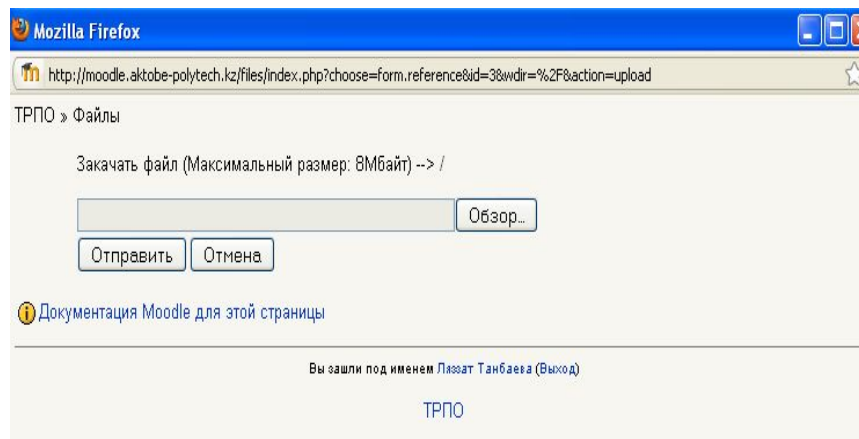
Mozilla Firefox

http://moodle.aktobe-polytech.kz/files/index.php?choose=form.reference&id=3&wdir=%2F&action=upload

ТРПО » Файлы

Закачать файл (Максимальный размер: 8Мбайт) --> /

Обзор...

Отправить Отмена

Документация Moodle для этой страницы

Вы зашли под именем Ляззат Танбаева (Выход)

ТРПО